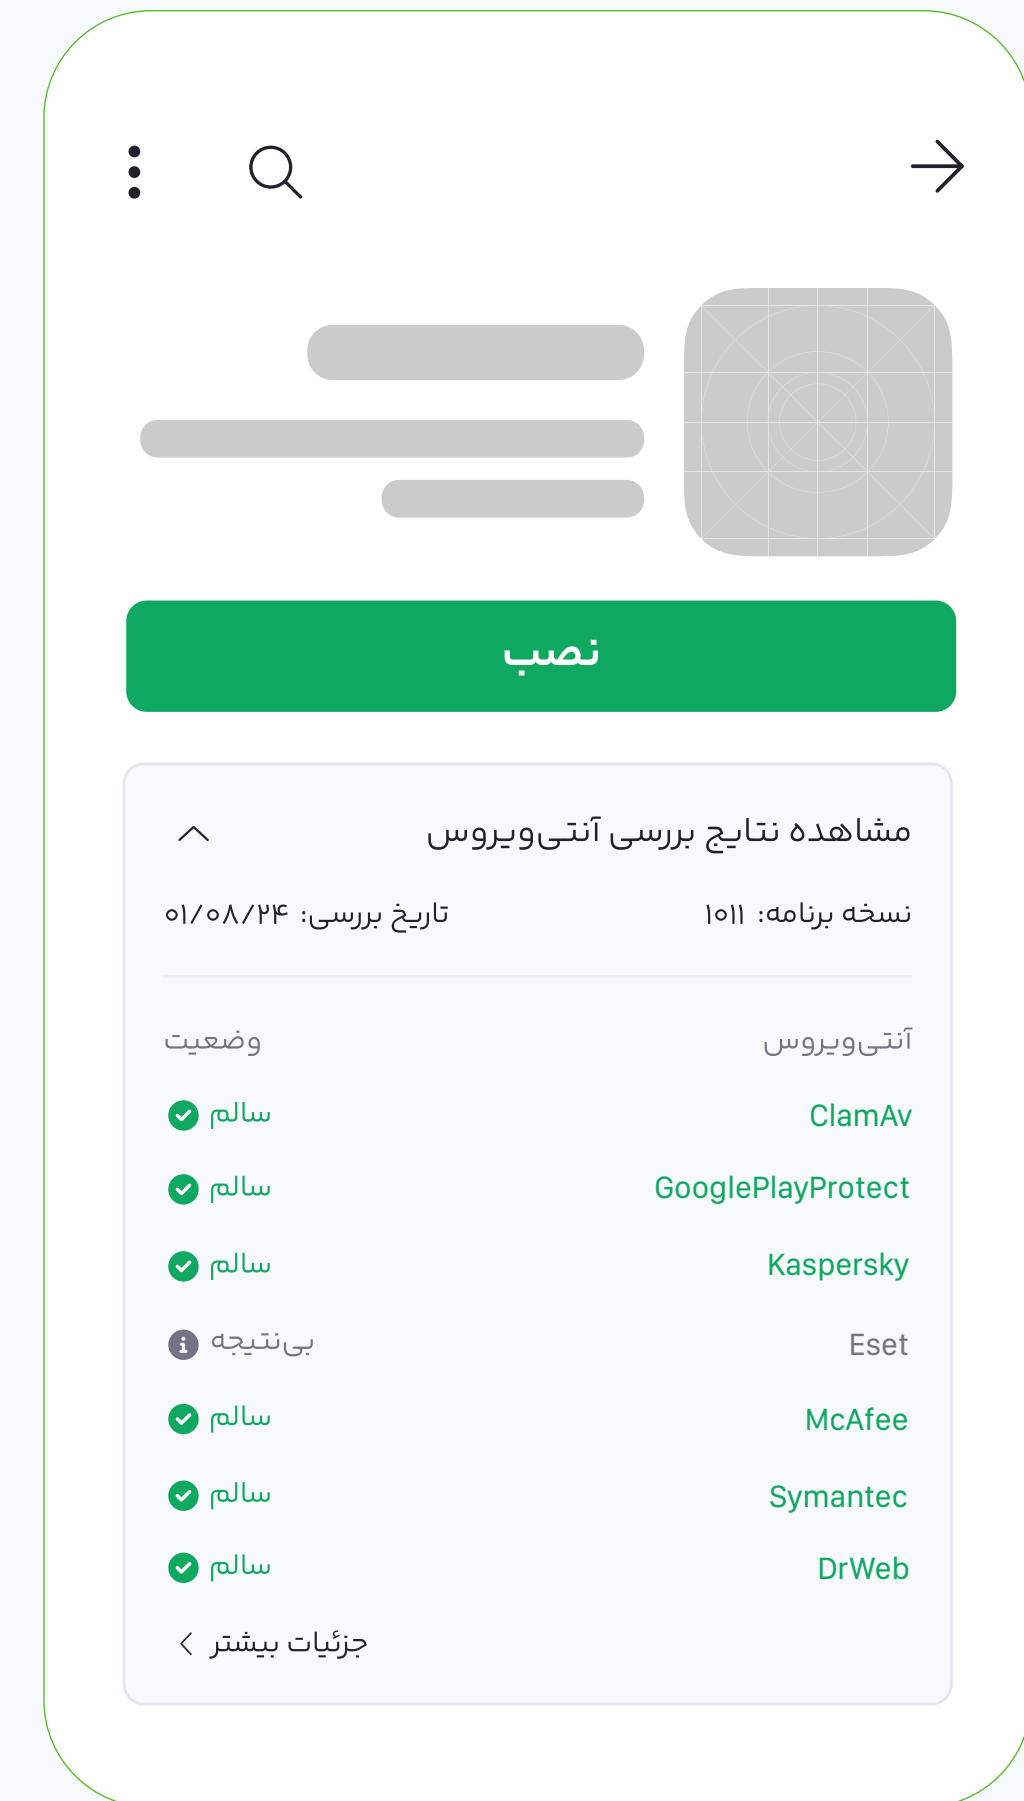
نصب

مشاهده نتایج بررسی آنتی‌ویروس

نسخه برنامه: ۱۰۱۱
تاریخ بررسی: ۰۱/۰۸/۲۴

| آنتی‌ویروس | وضعیت |
|---|---|
| ClamAv | سالم |
| GooglePlayProtect | سالم |
| Kaspersky | سالم |
| Eset | بی‌نتیجه |
| McAfee | سالم |
| Symantec | سالم |
| DrWeb | سالم |

جزئیات بیشتر